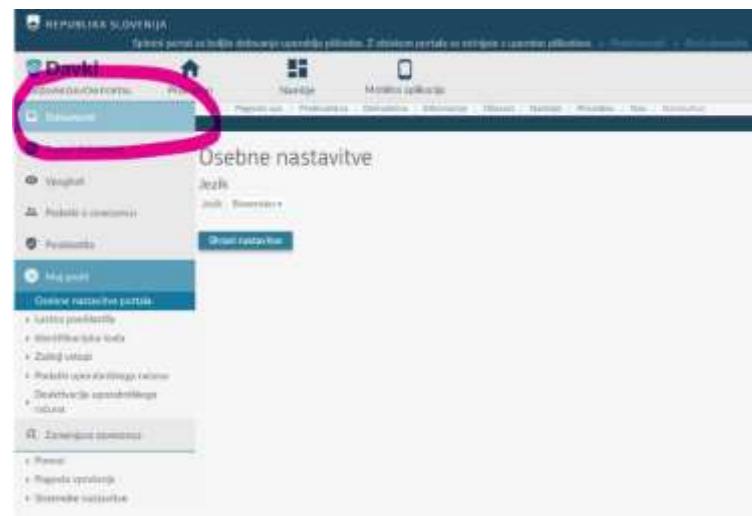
REPUBLIKA SLOVENIJA

Spletni portal za boljšo dobavo uporabniku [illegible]. Z obiskom portala se strinjate z uporabo piškotkov. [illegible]

eDavki

Prva stran

Navodila

Mobilna aplikacija

Dokumenti

Vpogledi

Podatki o zavezancu

Pooblastila

Moj profil

Osebne nastavitve portala

Lastna pooblastila

Identifikacijska koda

Zadnji vstopi

Podatki uporabniškega računa

Deaktivacija uporabniškega računa

Zamenjava zavezanca

Pomoč

Pogosta vprašanja

Sistemske nastavitve

Osebne nastavitve

Jezik

Jezik Slovensko

Shrani nastavitve